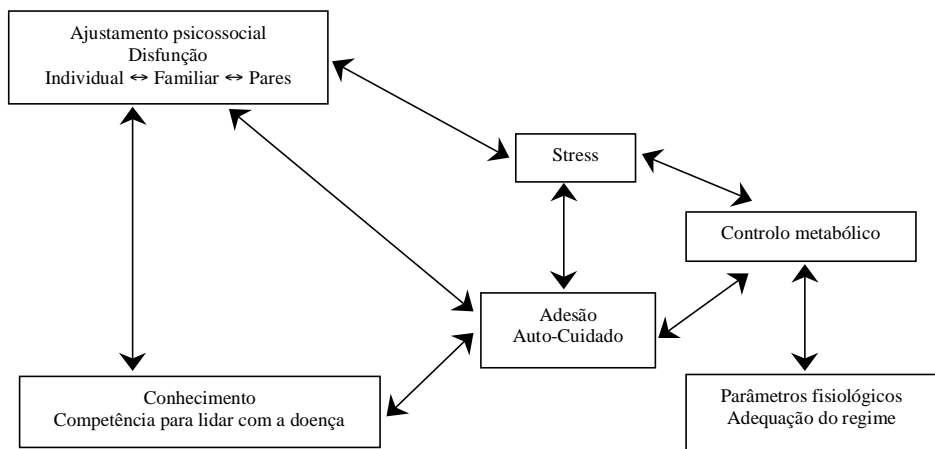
Ajustamento psicossocial
Disfunção
Individual ↔ Familiar ↔ Pares

Stress

Controlo metabólico

Adesão
Auto-Cuidado

Conhecimento
Competência para lidar com a doença

Parâmetros fisiológicos
Adequação do regime